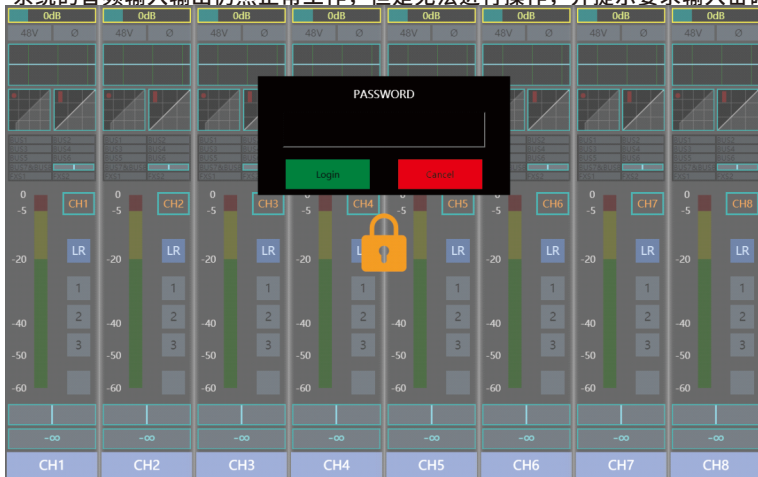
0dB 0dB 0dB 0dB 0dB 0dB 0dB 0dB

48V Ø 48V Ø 48V Ø 48V Ø 48V Ø 48V Ø 48V Ø 48V Ø

PASSWORD

Login

Cancel

0 -5 CH1
0 -5 CH2
0 -5 CH3
0 -5 CH4
0 -5 CH5
0 -5 CH6
0 -5 CH7
0 -5 CH8

LR LR LR LR LR LR LR LR

-20 -20 -20 -20 -20 -20 -20 -20

1 1 1 1 1 1 1 1

-40 2 -40 2 -40 2 -40 2 -40 2 -40 2 -40 2 -40 2

3 3 3 3 3 3 3 3

-50 -50 -50 -50 -50 -50 -50 -50

-60 -60 -60 -60 -60 -60 -60 -60

-∞ -∞ -∞ -∞ -∞ -∞ -∞ -∞

CH1 CH2 CH3 CH4 CH5 CH6 CH7 CH8